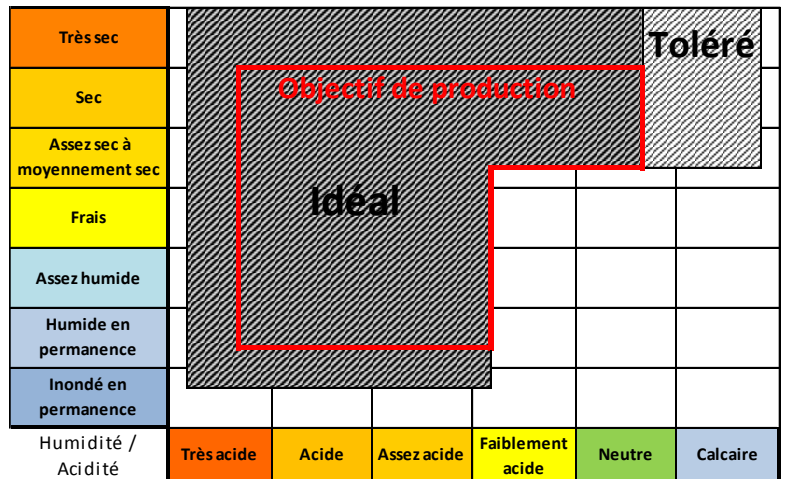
| Très sec | | | | | | |
|---|---|---|---|---|---|---|
| Sec | | | | | | |
| Assez sec à moyennement sec | | | | | | |
| Frais | | | | | | |
| Assez humide | | | | | | |
| Humide en permanence | | | | | | |
| Inondé en permanence | | | | | | |
| Humidité / Acidité | Très acide | Acide | Assez acide | Faiblement acide | Neutre | Calcaire |

Toléré

Objectif de production

Idéal